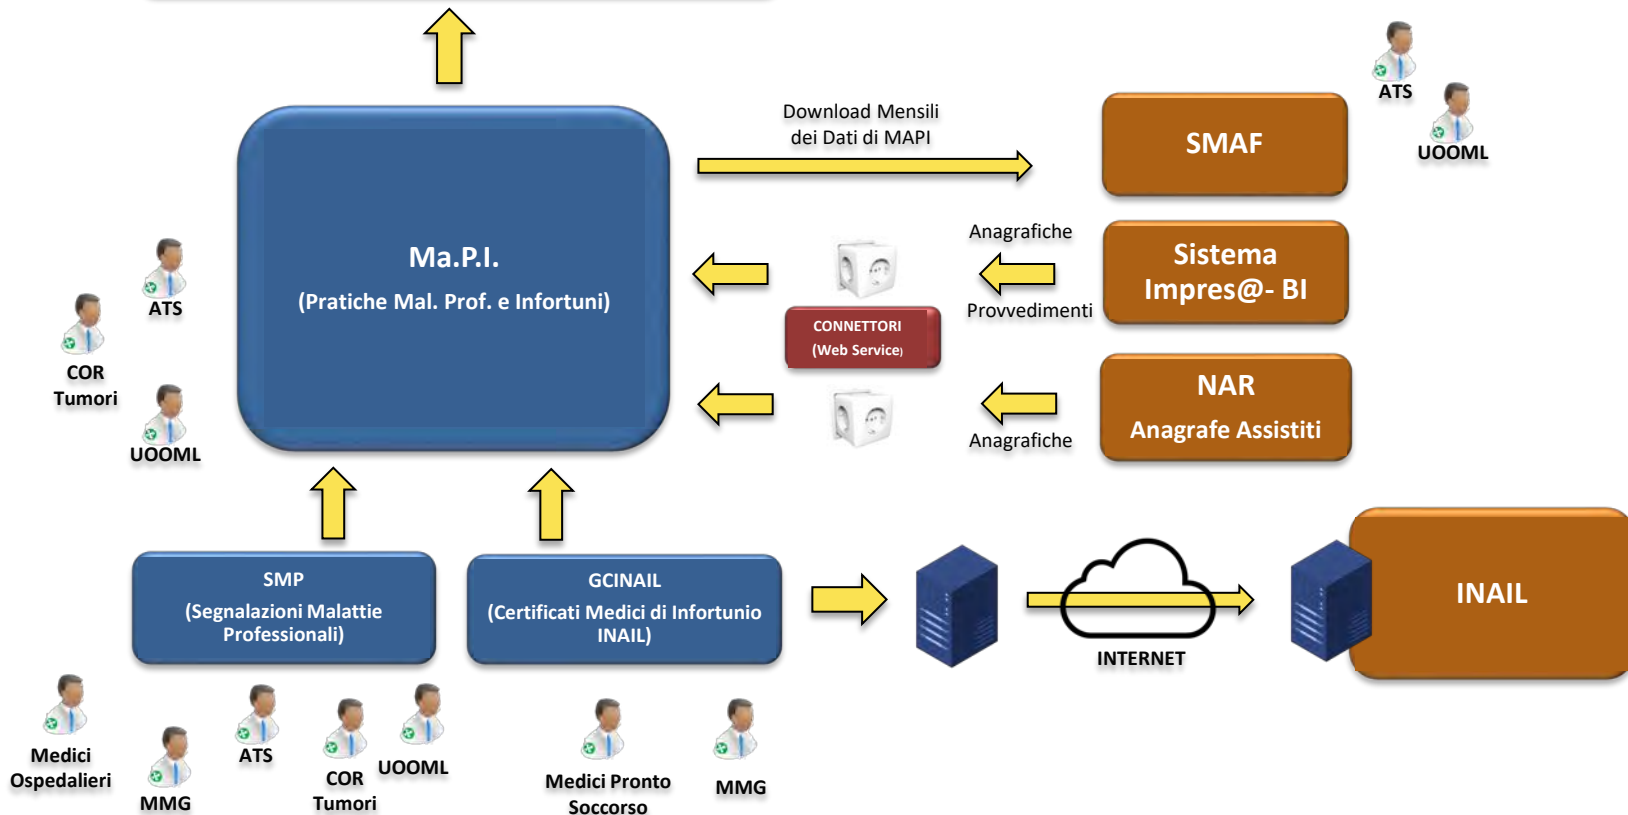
ATS

UOOML

Download Mensili dei Dati di MAPI

SMAF

Ma.P.I.

(Pratiche Mal. Prof. e Infortuni)

ATS

COR Tumori

UOOML

Anagrafiche

Sistema Impres@- BI

Provvedimenti

CONNETTORI (Web Service)

NAR

Anagrafe Assistiti

Anagrafiche

SMP

(Segnalazioni Malattie Professionali)

GCINAIL

(Certificati Medici di Infortunio INAIL)

INTERNET

INAIL

Medici Ospedalieri

MMG

ATS

COR Tumori

UOOML

Medici Pronto Soccorso

MMG